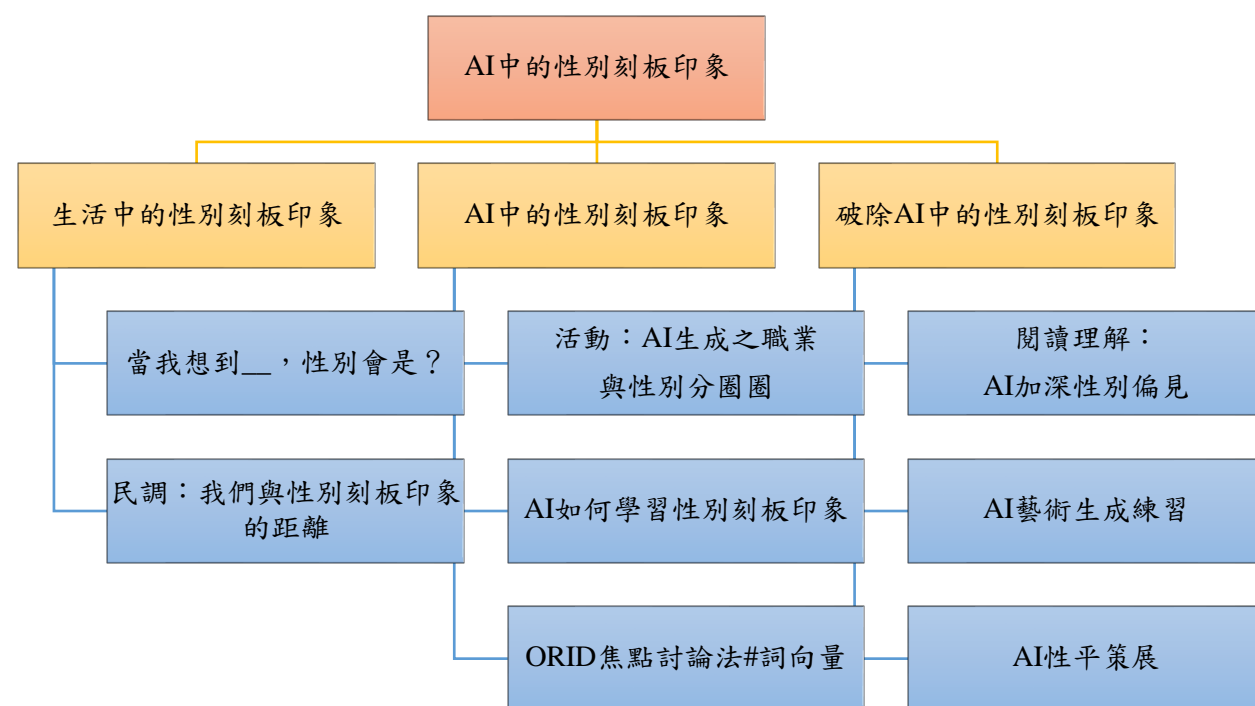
AI中的性別刻板印象

生活中的性別刻板印象

AI中的性別刻板印象

破除AI中的性別刻板印象

當我想到__，性別會是？

民調：我們與性別刻板印象的距離

活動：AI生成之職業與性別分圈圈

AI如何學習性別刻板印象

ORID焦點討論法#詞向量

閱讀理解：AI加深性別偏見

AI藝術生成練習

AI性平策展